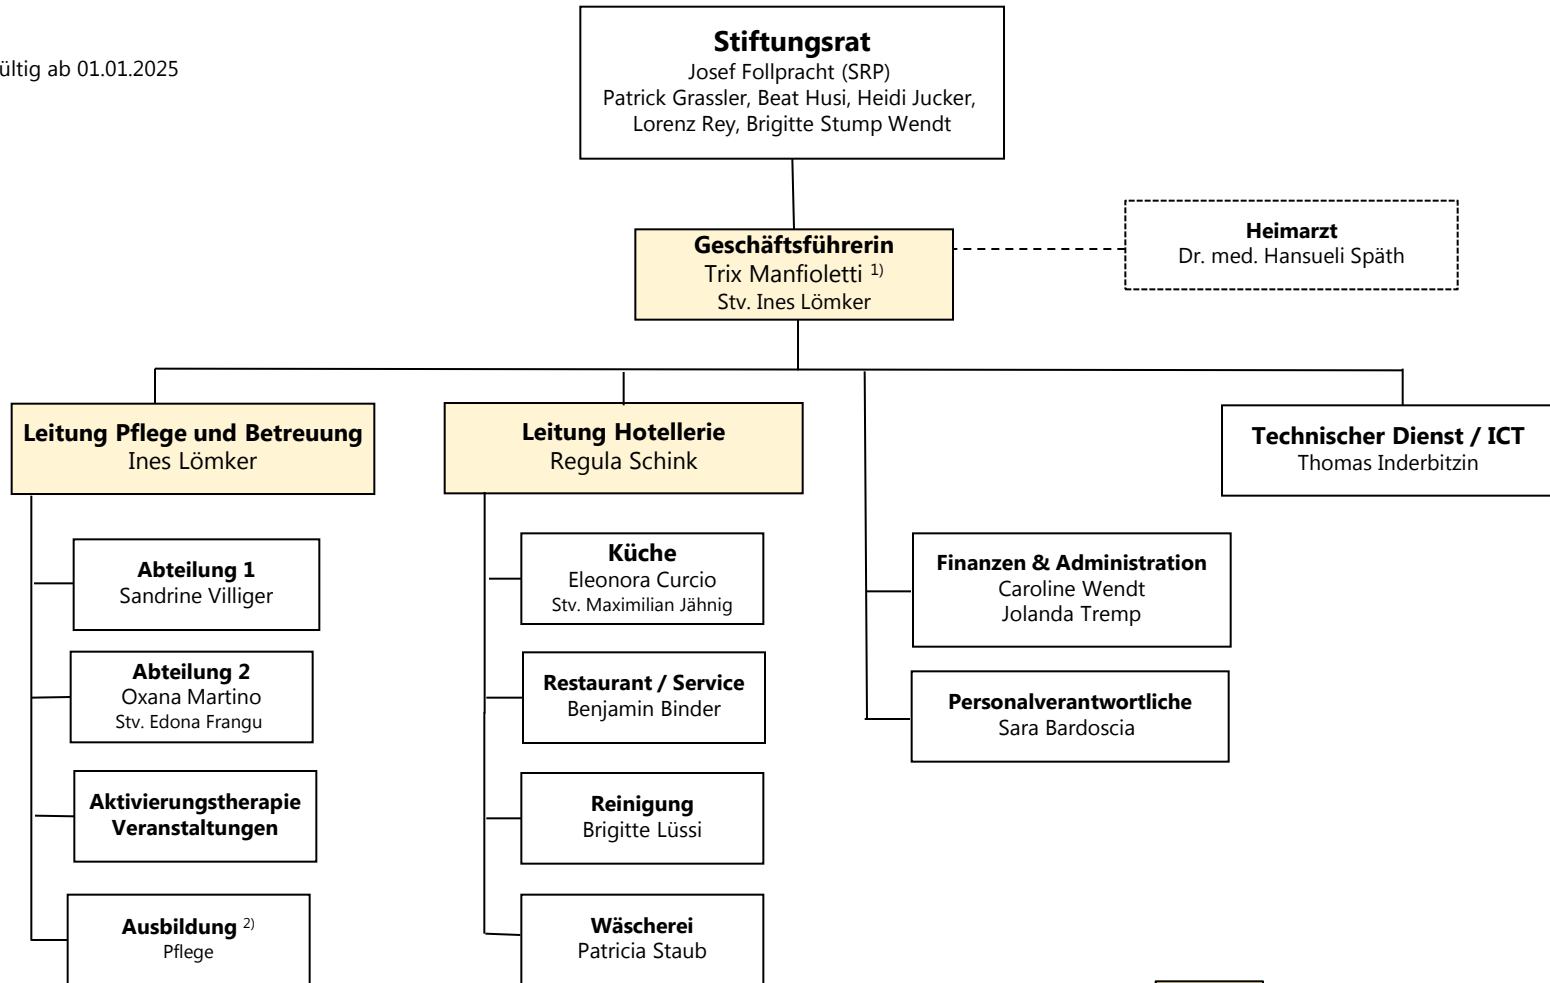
ültig ab 01.01.2025

**Stiftungsrat**
Josef Follpracht (SRP)
Patrick Grassler, Beat Husi, Heidi Jucker, Lorenz Rey, Brigitte Stump Wendt

**Geschäftsführerin**
Trix Manfioletti $^{1)}$
Stv. Ines Lömker

**Heimarzt**
Dr. med. Hansueli Späth

**Leitung Pflege und Betreuung**
Ines Lömker

**Abteilung 1**
Sandrine Villiger

**Abteilung 2**
Oxana Martino
Stv. Edona Frangu

**Aktivierungstherapie Veranstaltungen**

**Ausbildung** $^{2)}$
Pflege

**Leitung Hotellerie**
Regula Schink

**Küche**
Eleonora Curcio
Stv. Maximilian Jähnig

**Restaurant / Service**
Benjamin Binder

**Reinigung**
Brigitte Lüssi

**Wäscherei**
Patricia Staub

**Finanzen & Administration**
Caroline Wendt
Jolanda Tremp

**Personalverantwortliche**
Sara Bardoscia

**Technischer Dienst / ICT**
Thomas Inderbitzin